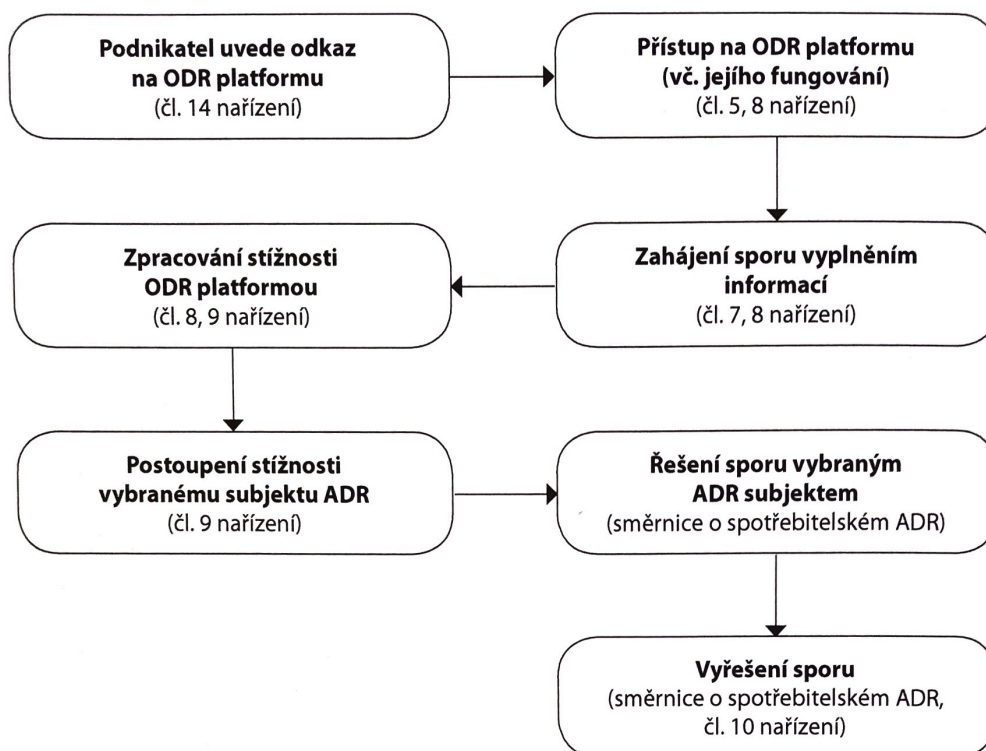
Podnikatel uvede odkaz na ODR platformu
(čl. 14 nařízení)

Přístup na ODR platformu (vč. jejího fungování)
(čl. 5, 8 nařízení)

Zahájení sporu vyplněním informací
(čl. 7, 8 nařízení)

Zpracování stížnosti ODR platformou
(čl. 8, 9 nařízení)

Postoupení stížnosti vybranému subjektu ADR
(čl. 9 nařízení)

Řešení sporu vybraným ADR subjektem
(směrnice o spotřebitelském ADR)

Vyřešení sporu
(směrnice o spotřebitelském ADR, čl. 10 nařízení)